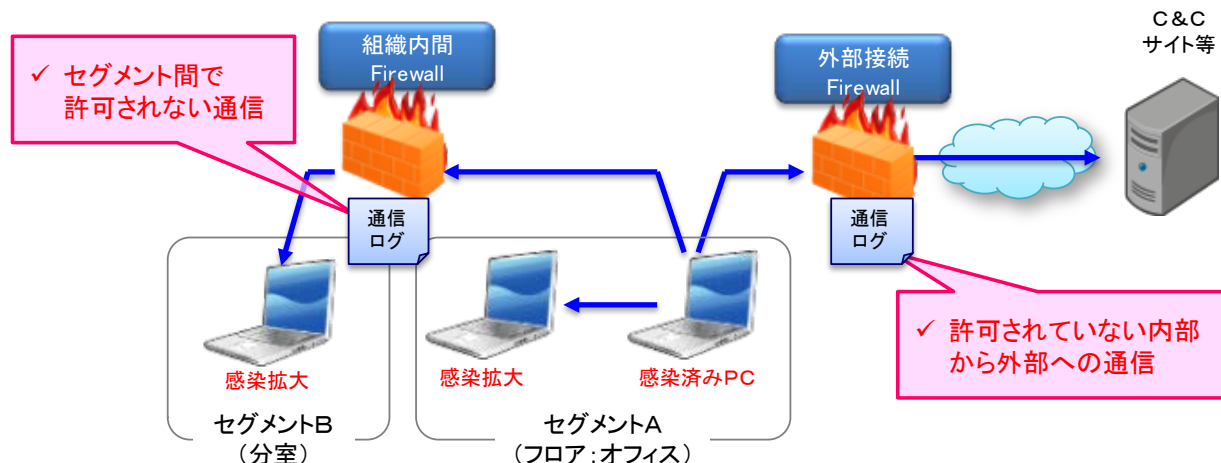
✓ セグメント間で
許可されない通信

組織内間
Firewall

外部接続
Firewall

C＆C
サイト等

通信
ログ

通信
ログ

✓ 許可されていない内部
から外部への通信

感染拡大

感染拡大

感染済みPC

セグメントB
（分室）

セグメントA
（フロア：オフィス）